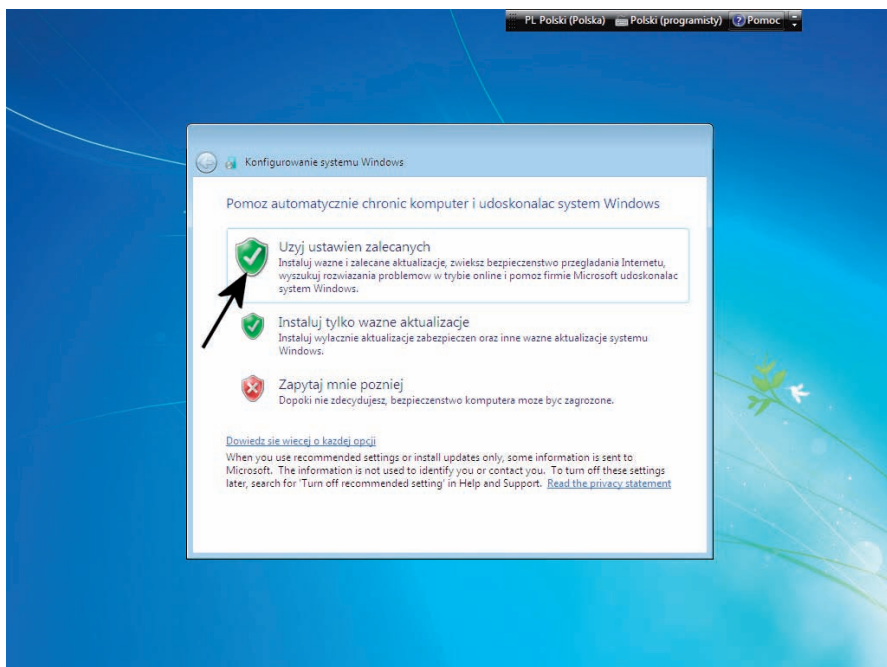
PL Polski (Polska) Polski (programisty) Pomoc

Konfigurowanie systemu Windows

Pomoz automatycznie chronic komputer i udoskonalac system Windows

Uzyj ustawien zalecanych
Instaluj wazne i zalecane aktualizacje, zwiekszbezpieczenstwo przegladania Internetu, wyszukuj rozwiazania problemow w trybie online i pomoz firmie Microsoft udoskonalac system Windows.

Instaluj tylko wazne aktualizacje
Instaluj wylacznie aktualizacje zabezpieczen oraz inne wazne aktualizacje systemu Windows.

Zapytaj mnie pozniej
Dopoki nie zdecydujesz, bezpieczenstwo komputera moze byc zagrozone.

Dowiedz sie wiecej o kazdej opcji
When you use recommended settings or install updates only, some information is sent to Microsoft. The information is not used to identify you or contact you. To turn off these settings later, search for 'Turn off recommended setting' in Help and Support. Read the privacy statement